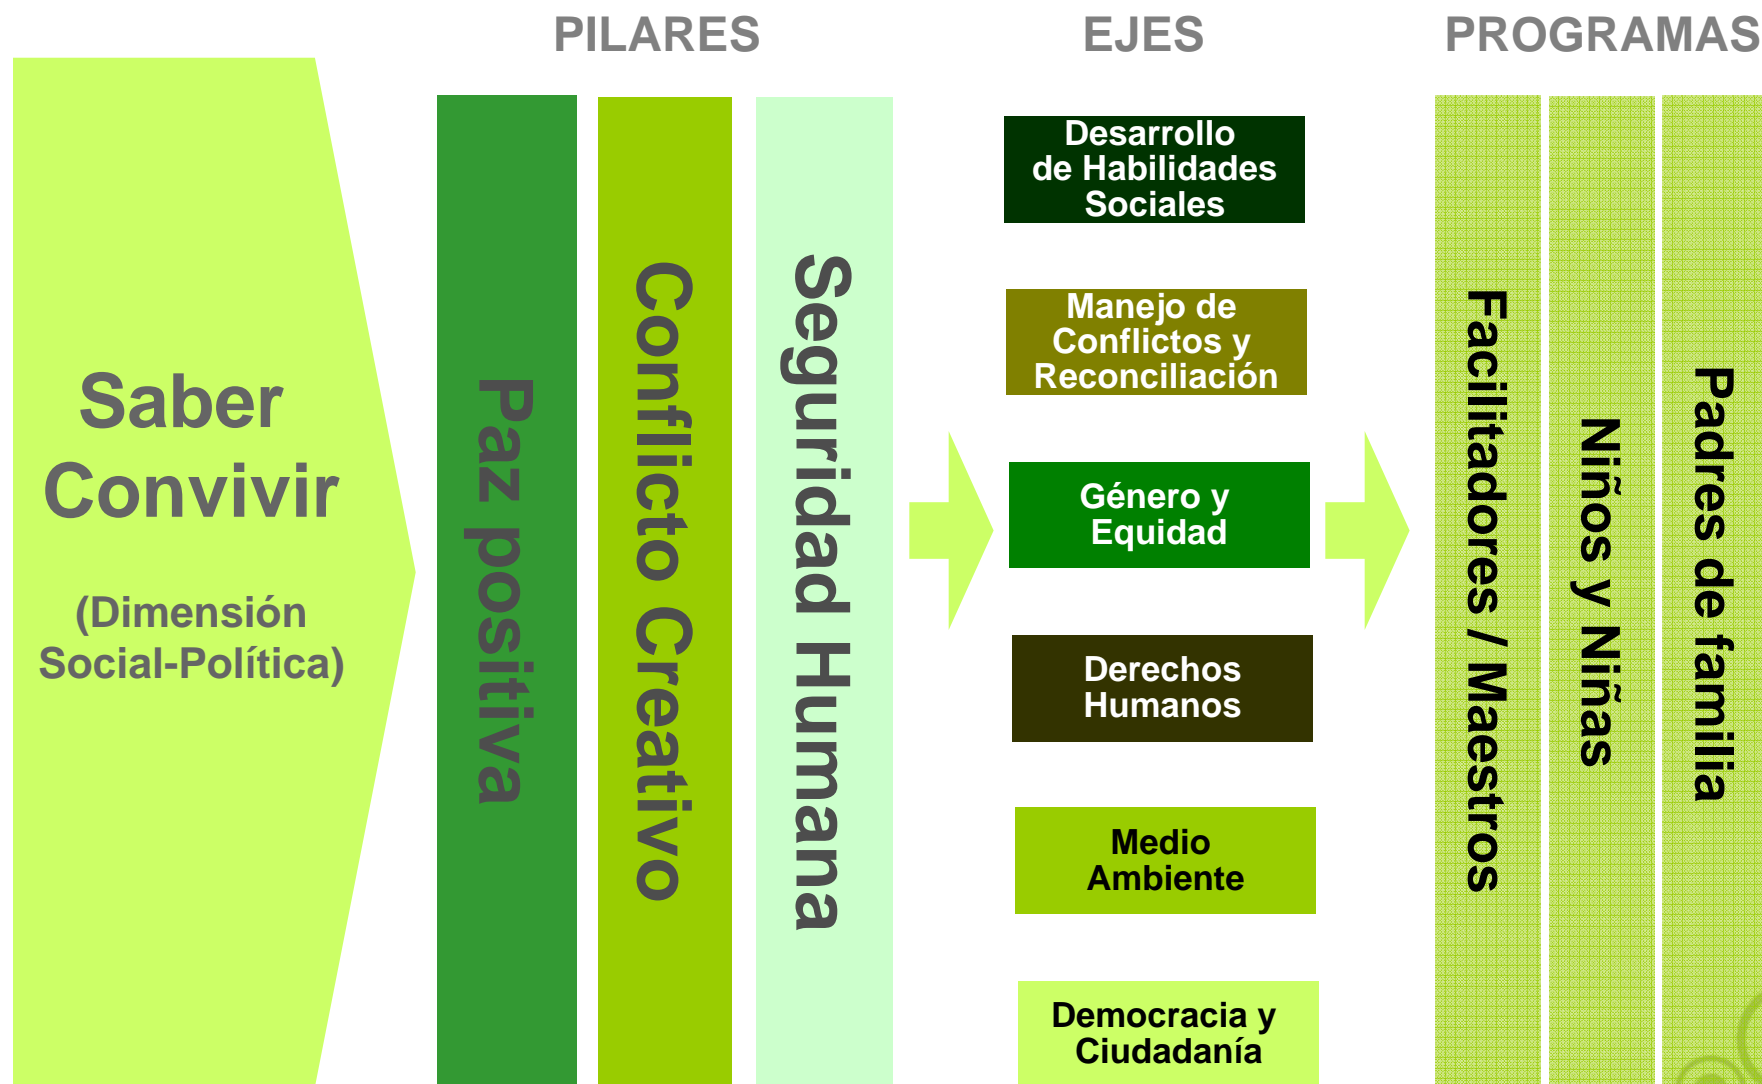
PILARES

EJES

PROGRAMAS

Saber Convivir

(Dimensión Social-Política)

Paz positiva

Conflicto Creativo

Seguridad Humana

Desarrollo de Habilidades Sociales

Manejo de Conflictos y Reconciliación

Género y Equidad

Derechos Humanos

Medio Ambiente

Democracia y Ciudadanía

Facilitadores / Maestros

Niños y Niñas

Padres de familia